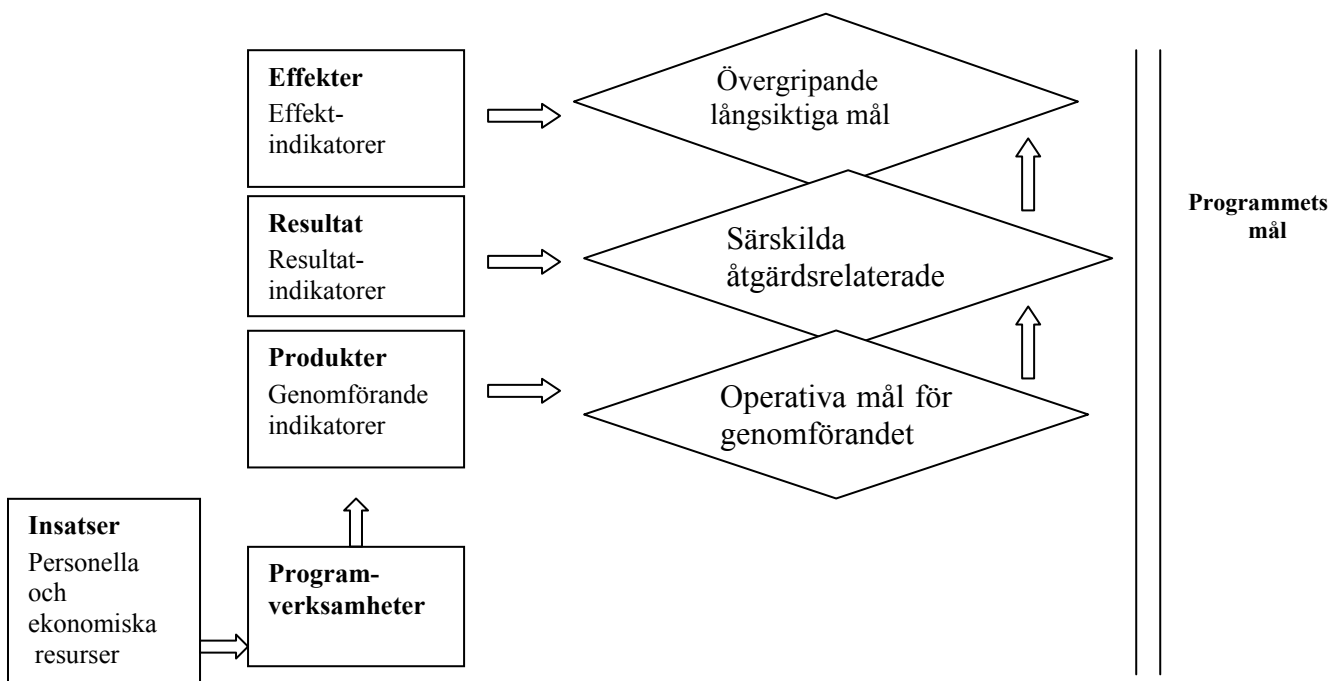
**Effekter**
Effekt-indikatorer

Övergripande långsiktiga mål

**Resultat**
Resultat-indikatorer

Särskilda åtgärdsrelaterade

**Produkter**
Genomförande indikatorer

Operativa mål för genomförandet

**Programmets mål**

**Insatser**
Personella och ekonomiska resurser

**Program-verksamheter**